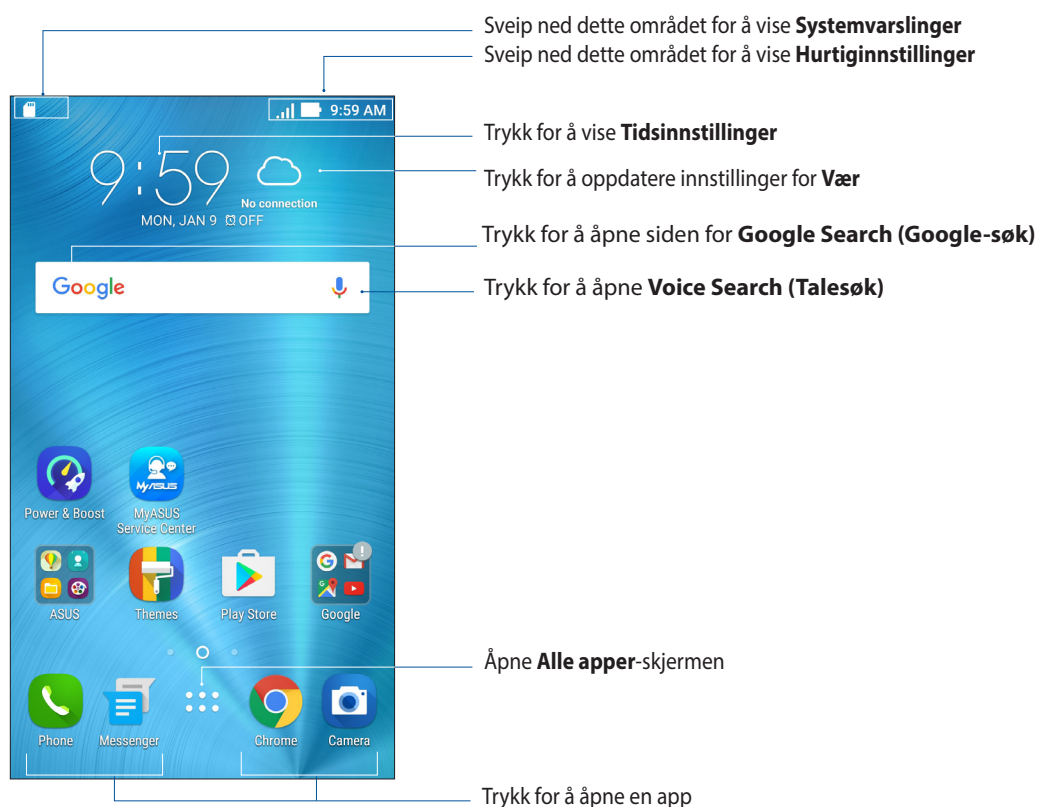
Sveip ned dette området for å vise **Systemvarslinger**
Sveip ned dette området for å vise **Hurtiginnstillinger**

9:59 AM

9:59
No connection
MON, JAN 9 OFF

Trykk for å vise **Tidsinnstillinger**
Trykk for å oppdatere innstillinger for **Vær**
Trykk for å åpne siden for **Google Search (Google-søk)**
Google
Trykk for å åpne **Voice Search (Talesøk)**

Power & Boost
MyASUS
MyASUS Service Center
ASUS
Themes
Play Store
Google

Åpne **Alle apper**-skjermen

Phone
Messenger
Chrome
Camera

Trykk for å åpne en app